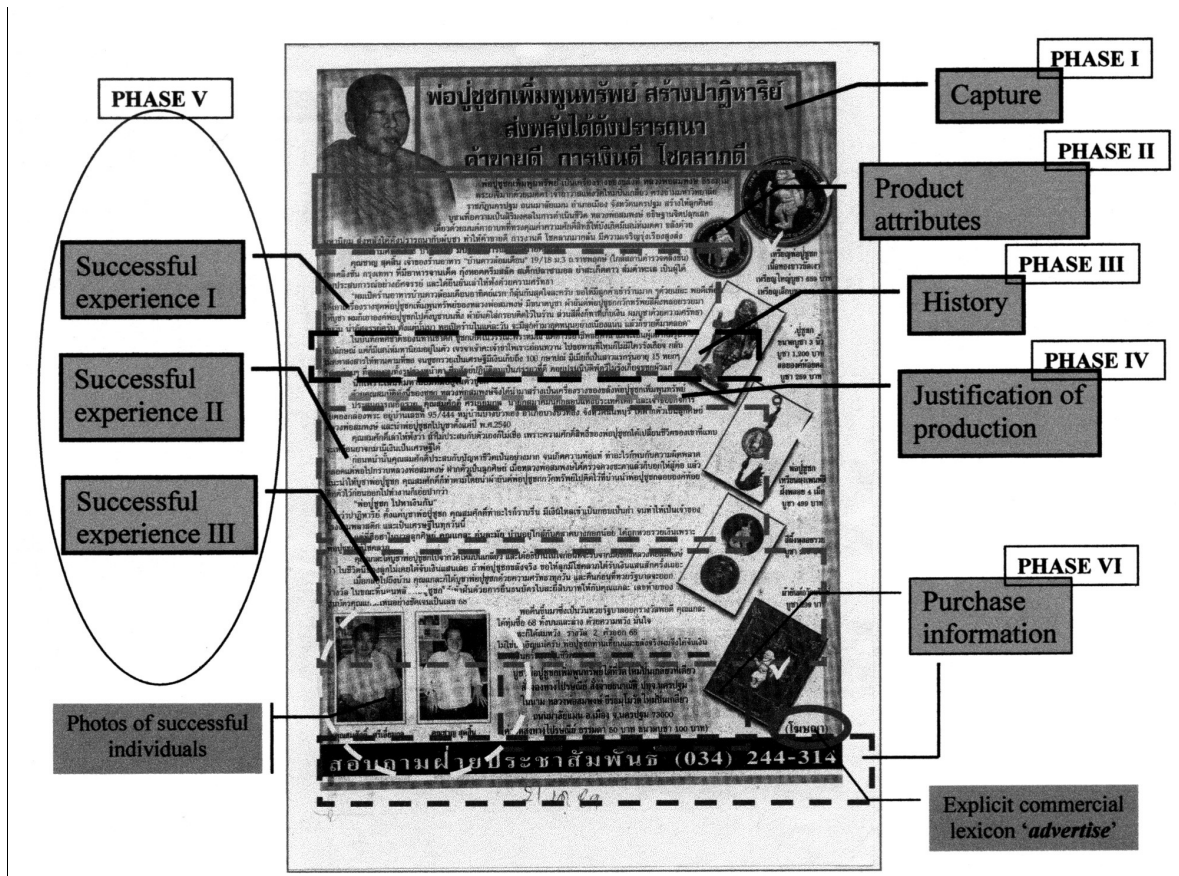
PHASE V

PHASE I

Capture

PHASE II

Product attributes

PHASE III

History

PHASE IV

Justification of production

PHASE VI

Purchase information

Successful experience I

Successful experience II

Successful experience III

Photos of successful individuals

Explicit commercial lexicon '*advertise*'

พ่อปู่ชูชกเพิ่มพูนทรัพย์ สร้างปาฏิหาริย์
ส่งพลังได้ดั่งปรารถนา
ค้าขายดี การเงินดี โชคลาภดี

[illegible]

(โฆษณา)

สอบถามฝ่ายประชาสัมพันธ์ (034) 244-314